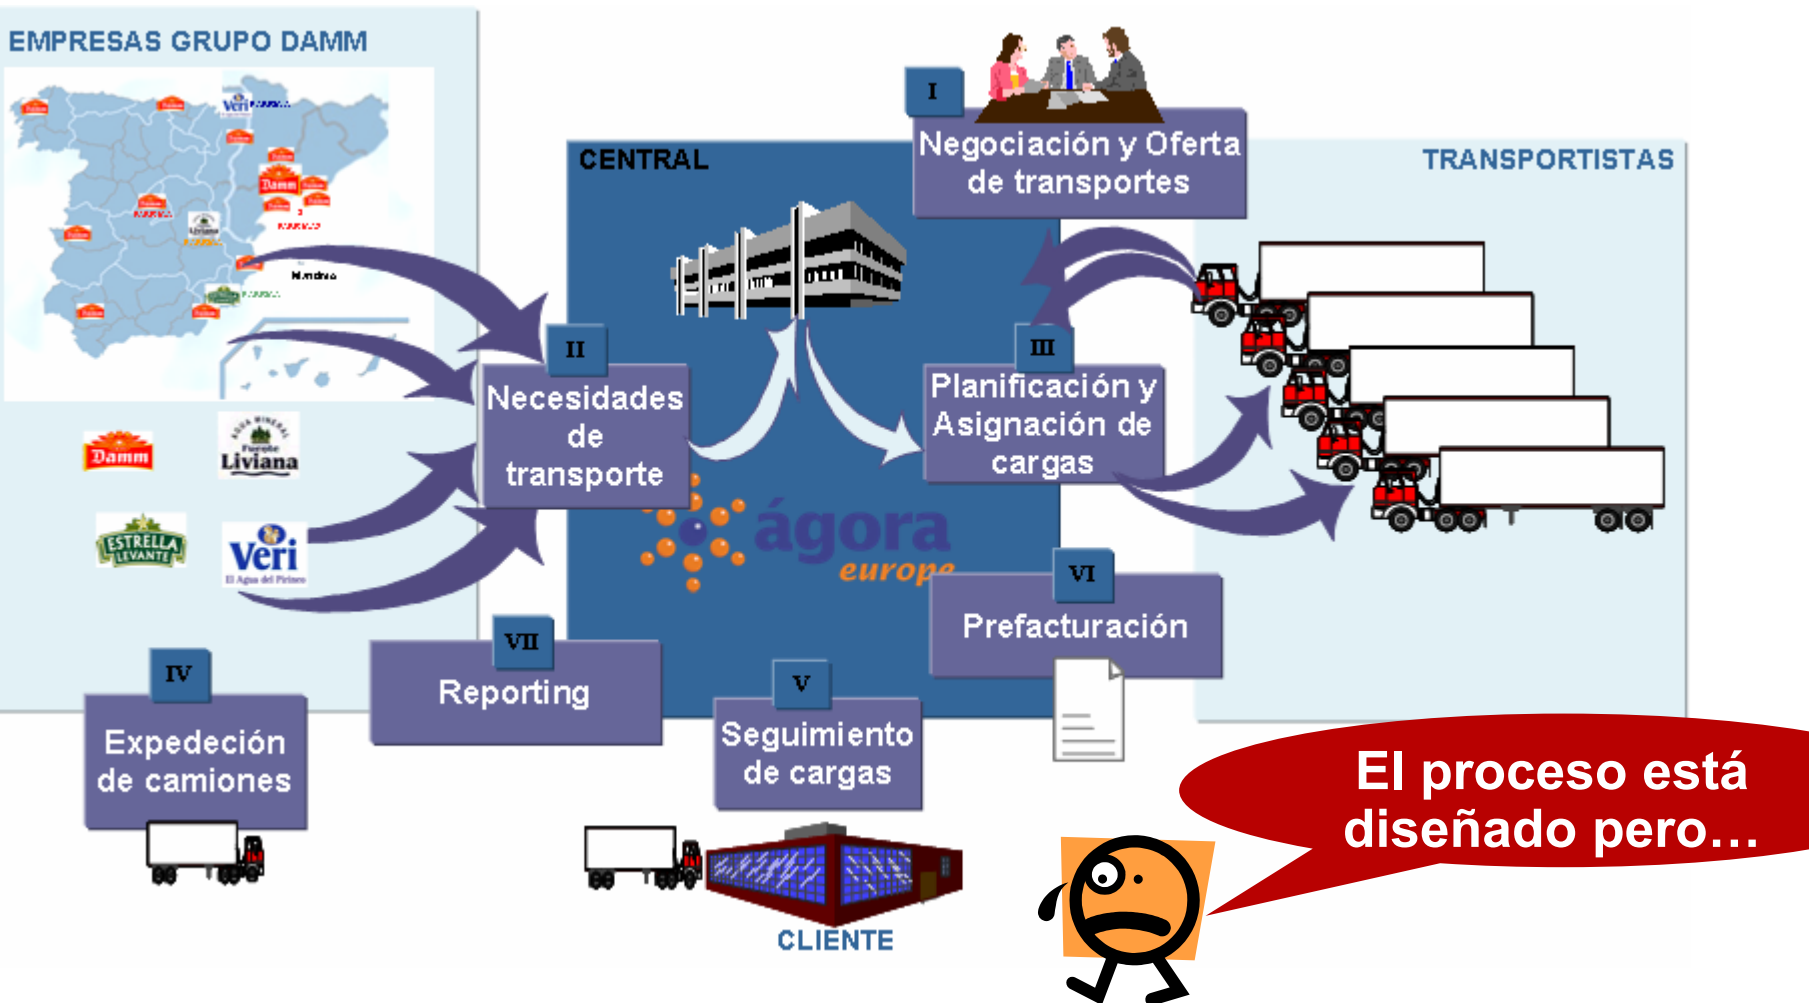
EMPRESAS GRUPO DAMM

CENTRAL

I
Negociación y Oferta de transportes

TRANSPORTISTAS

II
Necesidades de transporte

III
Planificación y Asignación de cargas

Damm

Liviana

Estrella Levante

Veri

ágora europe

VI
Prefacturación

VII
Reporting

IV
Expedeción de camiones

V
Seguimiento de cargas

CLIENTE

El proceso está diseñado pero…